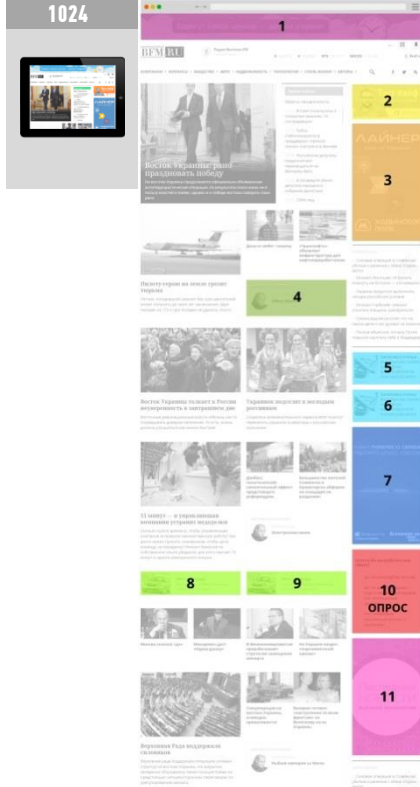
1024

1

BFM.RU

2

ЛАЙНЕР

3

Восток Украины: рано праздновать победу

4

5

6

7

8

9

10

ОПРОС

11

Восток Украины толкает к России неуверенность в завтрашнем дне

Украинцев подсадят к молодым россиянам

Верховная Рада поддержала силовиков